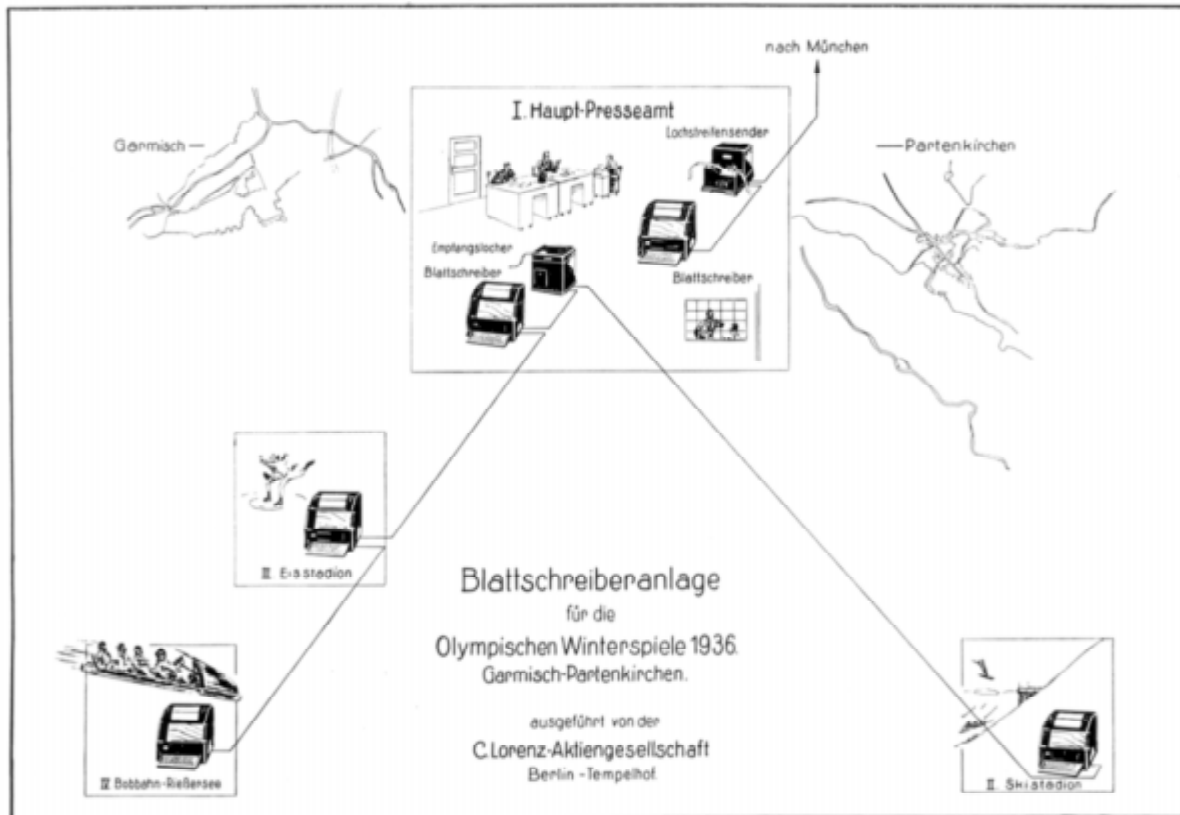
nach München

Garmisch

I. Haupt-Presseamt

Lochstreifensender

Partenkirchen

Empfangslocher

Blattschreiber

Blattschreiber

III. Eisstadion

Blattschreiberanlage
für die
Olympischen Winterspiele 1936.
Garmisch-Partenkirchen.

ausgeführt von der
C. Lorenz-Aktiengesellschaft
Berlin-Tempelhof.

IV. Bobbahn-Rießersee

II. Skistadion